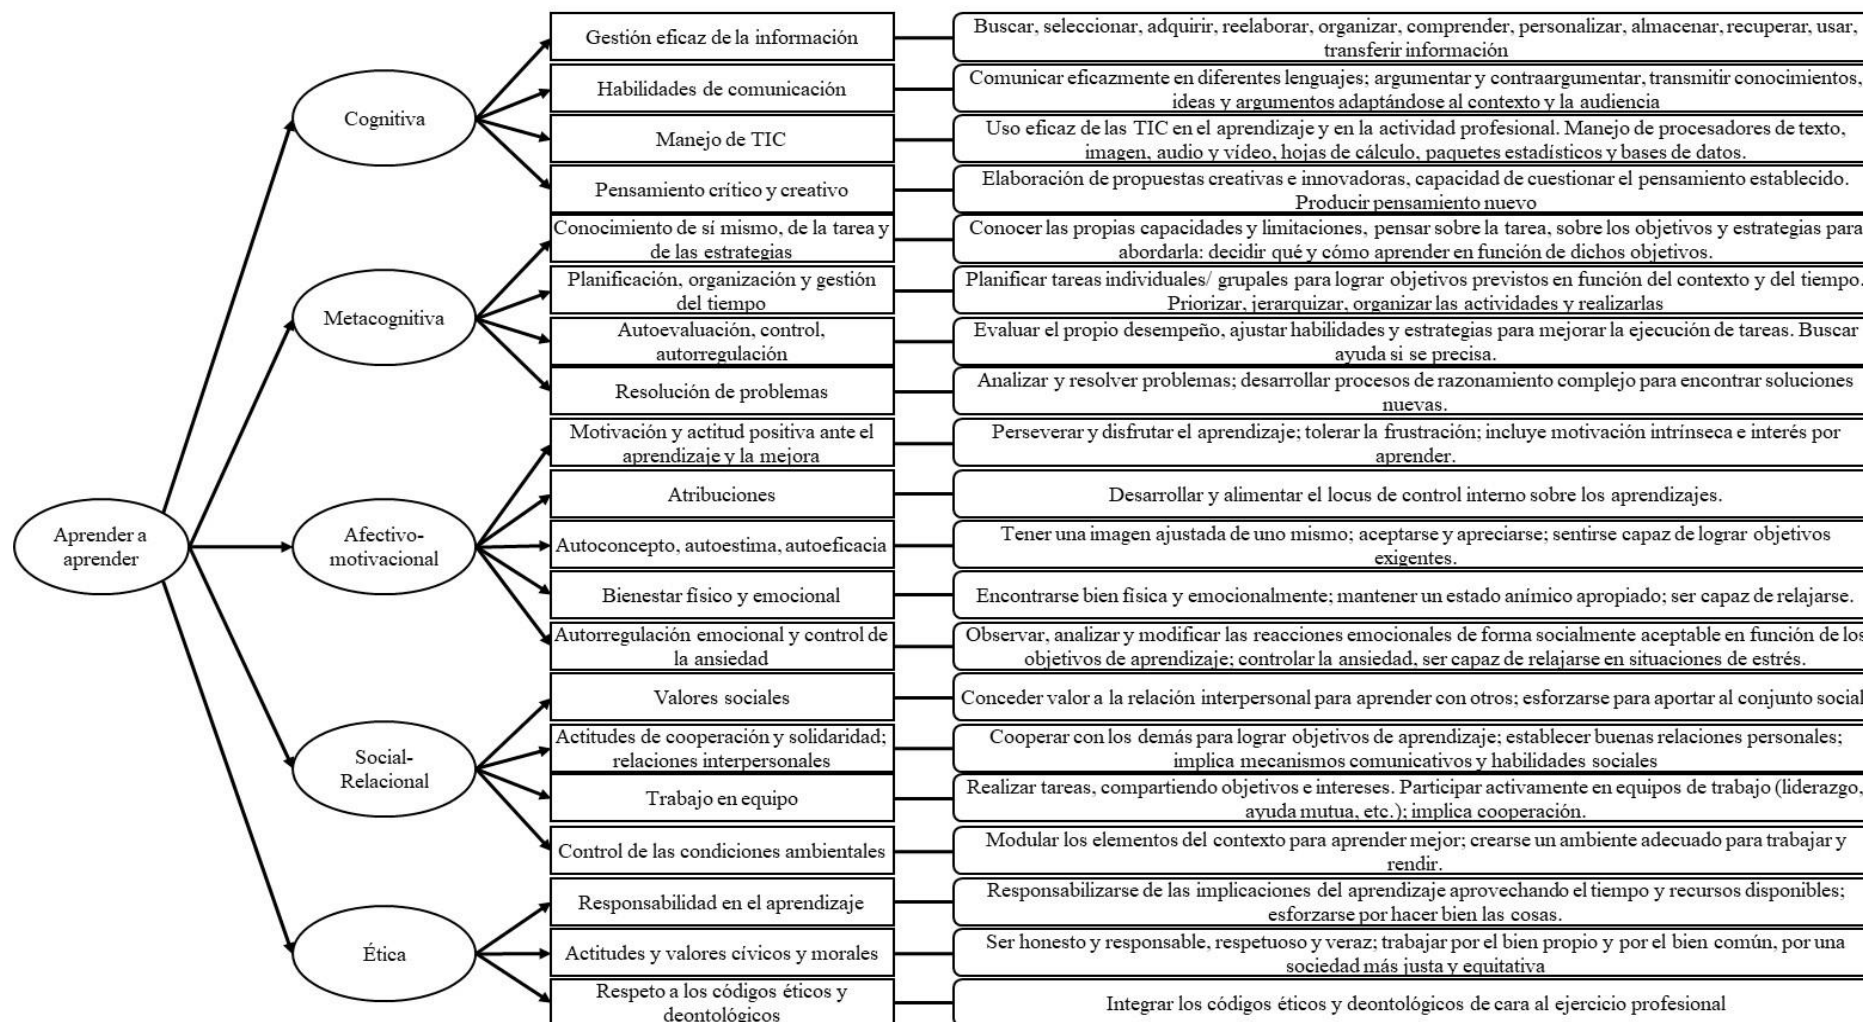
Aprender a aprender

Cognitiva

Gestión eficaz de la información
Buscar, seleccionar, adquirir, reelaborar, organizar, comprender, personalizar, almacenar, recuperar, usar, transferir información

Habilidades de comunicación
Comunicar eficazmente en diferentes lenguajes; argumentar y contraargumentar, transmitir conocimientos, ideas y argumentos adaptándose al contexto y la audiencia

Manejo de TIC
Uso eficaz de las TIC en el aprendizaje y en la actividad profesional. Manejo de procesadores de texto, imagen, audio y vídeo, hojas de cálculo, paquetes estadísticos y bases de datos.

Pensamiento crítico y creativo
Elaboración de propuestas creativas e innovadoras, capacidad de cuestionar el pensamiento establecido. Producir pensamiento nuevo

Metacognitiva

Conocimiento de sí mismo, de la tarea y de las estrategias
Conocer las propias capacidades y limitaciones, pensar sobre la tarea, sobre los objetivos y estrategias para abordarla: decidir qué y cómo aprender en función de dichos objetivos.

Planificación, organización y gestión del tiempo
Planificar tareas individuales/ grupales para lograr objetivos previstos en función del contexto y del tiempo. Priorizar, jerarquizar, organizar las actividades y realizarlas

Autoevaluación, control, autorregulación
Evaluar el propio desempeño, ajustar habilidades y estrategias para mejorar la ejecución de tareas. Buscar ayuda si se precisa.

Resolución de problemas
Analizar y resolver problemas; desarrollar procesos de razonamiento complejo para encontrar soluciones nuevas.

Afectivo-motivacional

Motivación y actitud positiva ante el aprendizaje y la mejora
Perseverar y disfrutar el aprendizaje; tolerar la frustración; incluye motivación intrínseca e interés por aprender.

Atribuciones
Desarrollar y alimentar el locus de control interno sobre los aprendizajes.

Autoconcepto, autoestima, autoeficacia
Tener una imagen ajustada de uno mismo; aceptarse y apreciarse; sentirse capaz de lograr objetivos exigentes.

Bienestar físico y emocional
Encontrarse bien física y emocionalmente; mantener un estado anímico apropiado; ser capaz de relajarse.

Autorregulación emocional y control de la ansiedad
Observar, analizar y modificar las reacciones emocionales de forma socialmente aceptable en función de los objetivos de aprendizaje; controlar la ansiedad, ser capaz de relajarse en situaciones de estrés.

Social-Relacional

Valores sociales
Conceder valor a la relación interpersonal para aprender con otros; esforzarse para aportar al conjunto social

Actitudes de cooperación y solidaridad; relaciones interpersonales
Cooperar con los demás para lograr objetivos de aprendizaje; establecer buenas relaciones personales; implica mecanismos comunicativos y habilidades sociales

Trabajo en equipo
Realizar tareas, compartiendo objetivos e intereses. Participar activamente en equipos de trabajo (liderazgo, ayuda mutua, etc.); implica cooperación.

Control de las condiciones ambientales
Modular los elementos del contexto para aprender mejor; crearse un ambiente adecuado para trabajar y rendir.

Ética

Responsabilidad en el aprendizaje
Responsabilizarse de las implicaciones del aprendizaje aprovechando el tiempo y recursos disponibles; esforzarse por hacer bien las cosas.

Actitudes y valores cívicos y morales
Ser honesto y responsable, respetuoso y veraz; trabajar por el bien propio y por el bien común, por una sociedad más justa y equitativa

Respeto a los códigos éticos y deontológicos
Integrar los códigos éticos y deontológicos de cara al ejercicio profesional